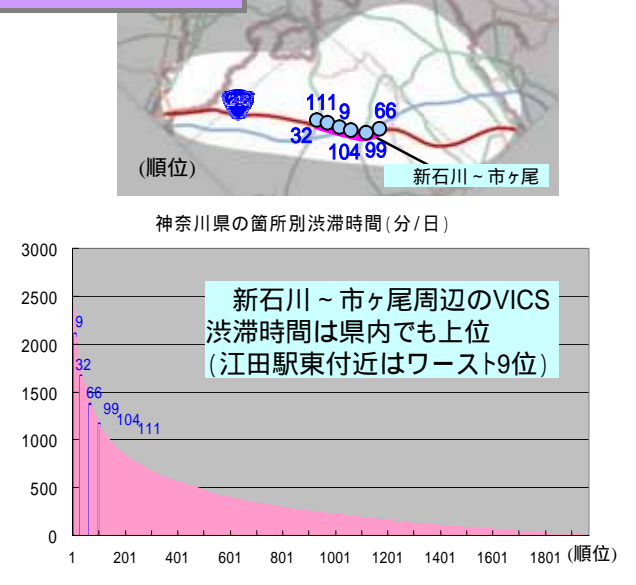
111 9 66
32 104 99
(順位)
新石川～市ヶ尾

神奈川県の箇所別渋滞時間(分/日)

新石川～市ヶ尾周辺のVICS渋滞時間は県内でも上位
(江田駅東付近はワースト9位)

9
32
66
99
104
111

3000
2500
2000
1500
1000
500
0

1 201 401 601 801 1001 1201 1401 1601 1801 (順位)